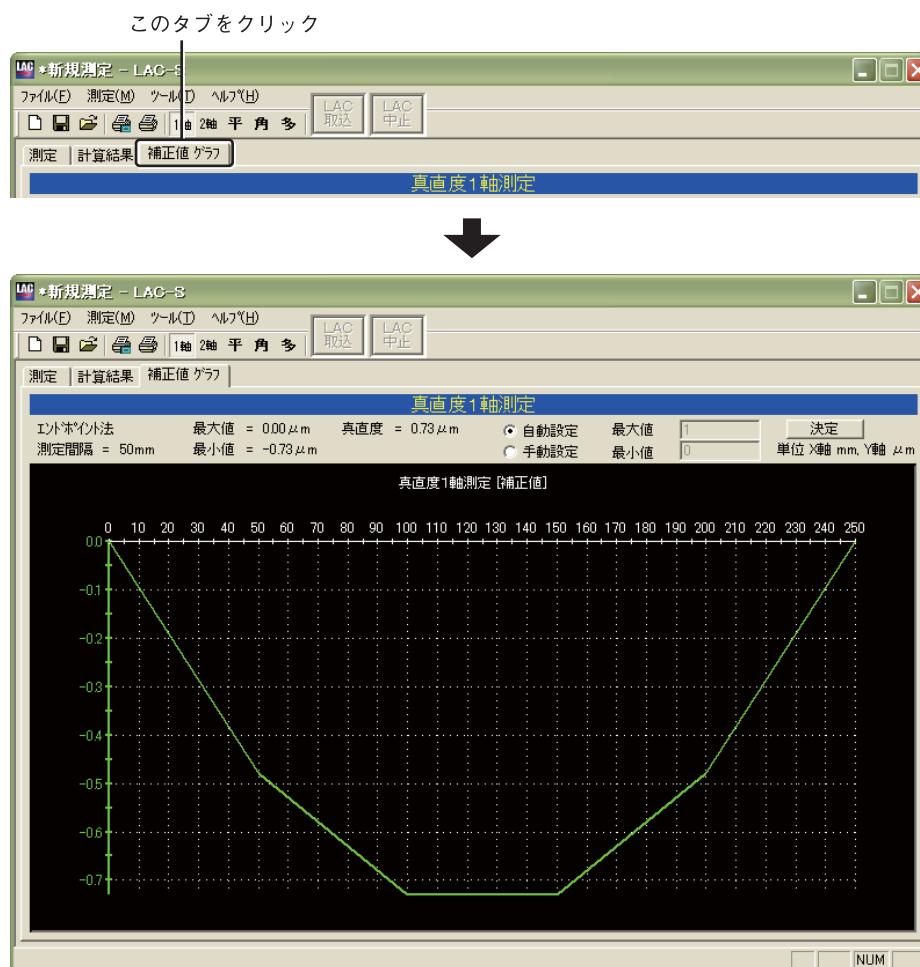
このタブをクリック

LAC *新規測定 - LAC-S

ファイル(F) 測定(M) ツール(T) ヘルプ(H)

1軸 2軸 平 角 多 LAC 取込 LAC 中止

測定 | 計算結果 | 補正値 グラフ

真直度1軸測定

LAC *新規測定 - LAC-S

ファイル(F) 測定(M) ツール(T) ヘルプ(H)

1軸 2軸 平 角 多 LAC 取込 LAC 中止

測定 | 計算結果 | 補正値 グラフ

真直度1軸測定

エンドポイント法 最大値 = 0.00$\mu$m 真直度 = 0.73$\mu$m 自動設定 最大値 1 決定

測定間隔 = 50mm 最小値 = -0.73$\mu$m 手動設定 最小値 0 単位 X軸 mm, Y軸 $\mu$m

真直度1軸測定 [補正値]

0 10 20 30 40 50 60 70 80 90 100 110 120 130 140 150 160 170 180 190 200 210 220 230 240 250

0.0
-0.1
-0.2
-0.3
-0.4
-0.5
-0.6
-0.7

NUM